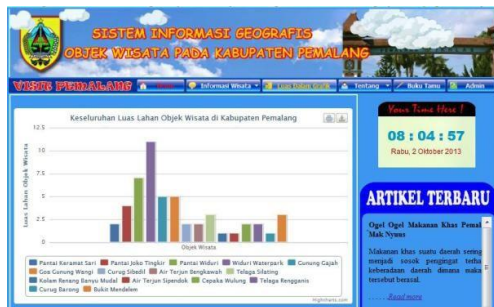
SISTEM INFORMASI GEOGRAFIS
OBJEK WISATA PADA KABUPATEN PEMALANG

VISIT PEMALANG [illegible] Informasi Wisata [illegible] Tentang Buku Tamu Admin

Keseluruhan Luas Lahan Objek Wisata di Kabupaten Pemalang

Luas Lahan Objek Wisata

12.5
10
7.5
5
2.5
0

Objek Wisata

Pantai Keramat Sari
Pantai Joko Tingkir
Pantai Widuri
Widuri Waterpark
Gunung Gajah
Goa Gunung Wangi
Curug Sibedil
Air Terjun Bengkawah
Telaga Silating
Kolam Renang Banyu Mudal
Air Terjun Sipendok
Cepaka Wulung
Telaga Rengganis
Curug Barong
Bukit Mendelem

Highcharts.com

Your Time Here !
08 : 04 : 57
Rabu, 2 Oktober 2013

ARTIKEL TERBARU

Ogel Ogel Makanan Khas Pemal Mak Nyuus

Makanan khas suatu daerah sering menjadi sosok pengingat terha keberadaan daerah dimana maka tersebut berasal.

...... Read more